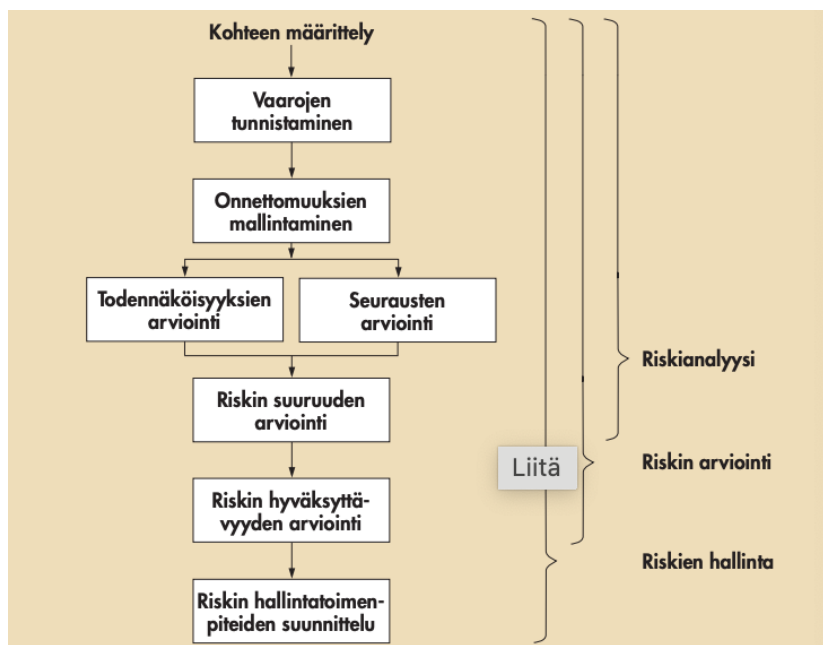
Kohteen määrittely

Vaarojen tunnistaminen

Onnettomuuksien mallintaminen

Todennäköisyyksien arviointi

Seurausten arviointi

Riskin suuruuden arviointi

Riskin hyväksyttävyyden arviointi

Riskin hallintatoimenpiteiden suunnittelu

Riskianalyysi

Liitä

Riskin arviointi

Riskien hallinta